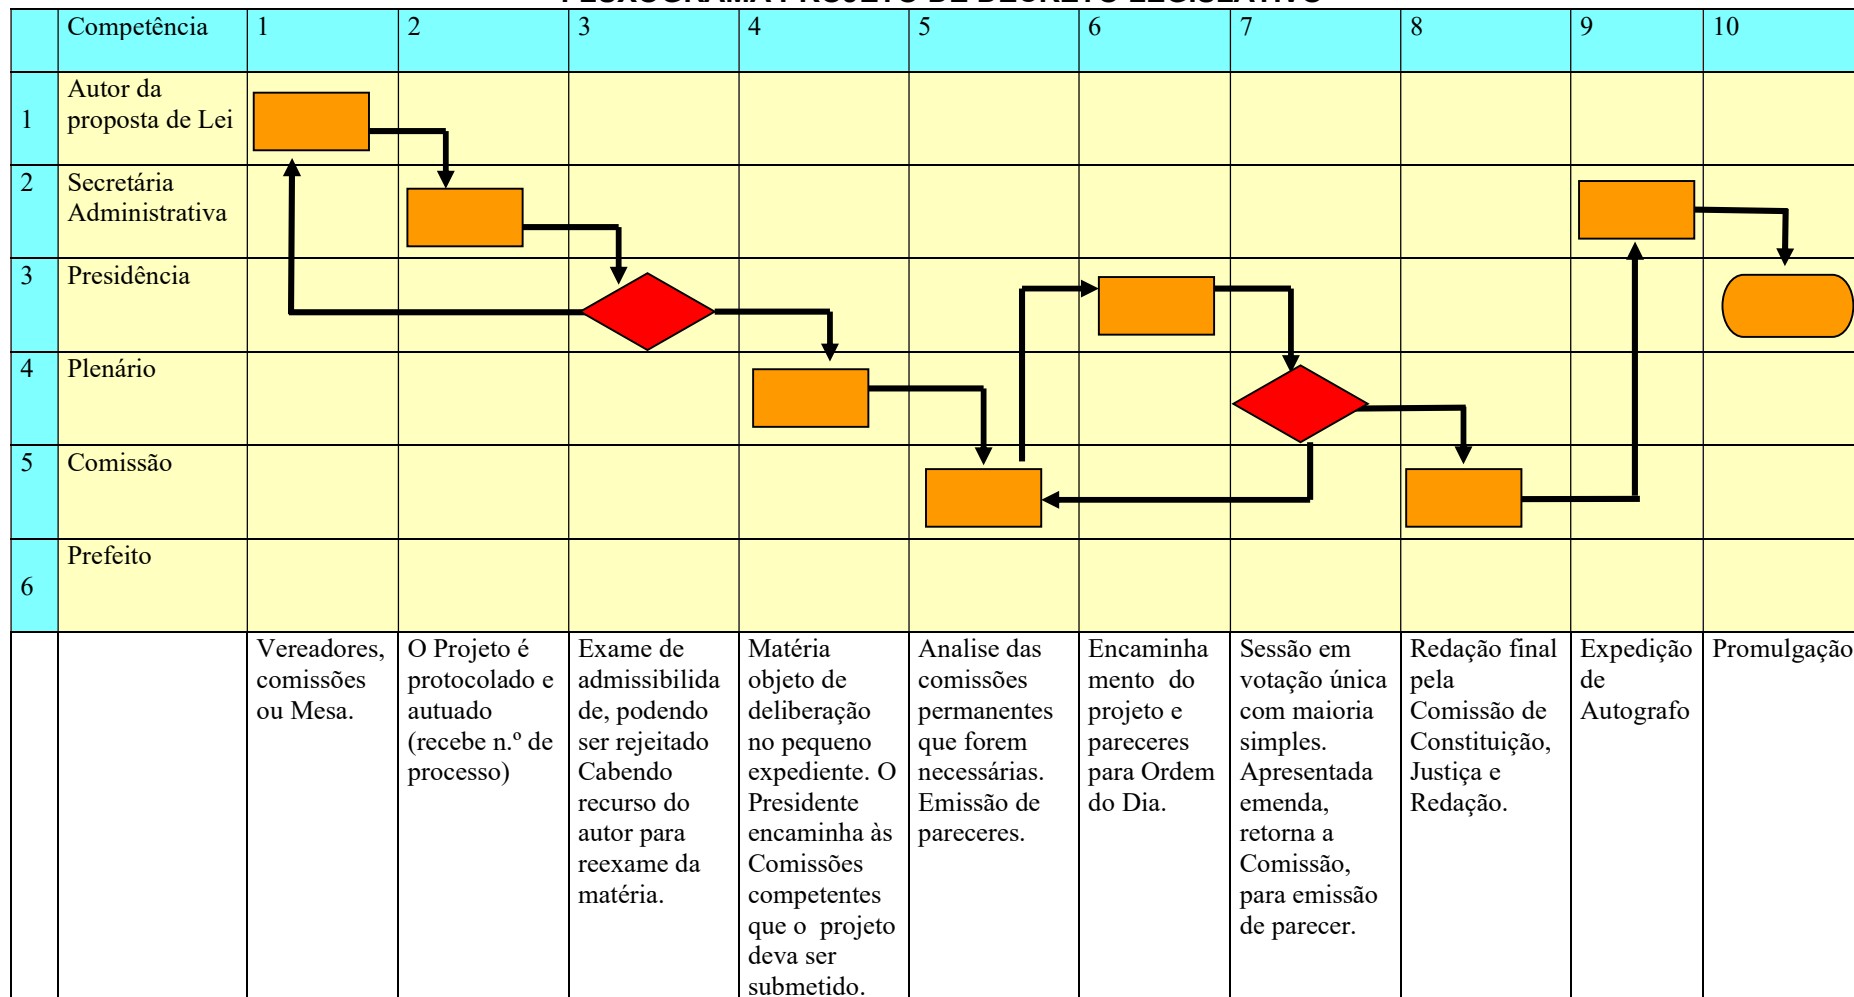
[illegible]

|   | Competência | 1 | 2 | 3 | 4 | 5 | 6 | 7 | 8 | 9 | 10 |
|---|---|---|---|---|---|---|---|---|---|---|---|
| 1 | Autor da proposta de Lei | | | | | | | | | | |
| 2 | Secretária Administrativa | | | | | | | | | | |
| 3 | Presidência | | | | | | | | | | |
| 4 | Plenário | | | | | | | | | | |
| 5 | Comissão | | | | | | | | | | |
| 6 | Prefeito | | | | | | | | | | |
| | | Vereadores, comissões ou Mesa. | O Projeto é protocolado e autuado (recebe n.º de processo) | Exame de admissibilidade, podendo ser rejeitado Cabendo recurso do autor para reexame da matéria. | Matéria objeto de deliberação no pequeno expediente. O Presidente encaminha às Comissões competentes que o projeto deva ser submetido. | Analise das comissões permanentes que forem necessárias. Emissão de pareceres. | Encaminhamento do projeto e pareceres para Ordem do Dia. | Sessão em votação única com maioria simples. Apresentada emenda, retorna a Comissão, para emissão de parecer. | Redação final pela Comissão de Constituição, Justiça e Redação. | Expedição de Autografo | Promulgação |